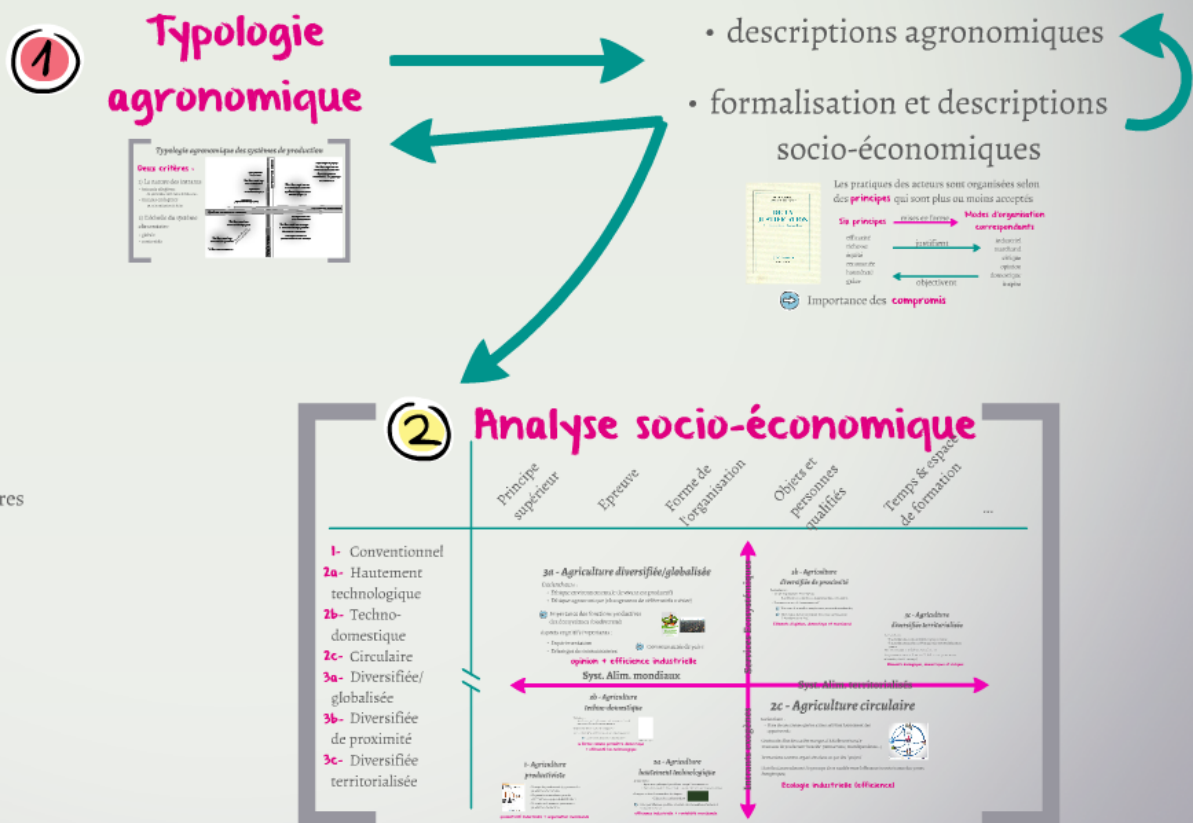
1 Typologie agronomique

Typologie agronomique des systèmes de production

Deux critères :

1) La nature des intrants

2) L'échelle du système alimentaire

• descriptions agronomiques

• formalisation et descriptions socio-économiques

Les pratiques des acteurs sont organisées selon des principes qui sont plus ou moins acceptés

Six principes

mises en forme

Modes d'organisation correspondants

justifiant

objectivent

Importance des compromis

2 Analyse socio-économique

Principe supérieur

Epreuve

Forme de l'organisation

Objets et personnes qualifiés

Temps & espace de formation

...

1- Conventionnel

2a- Hautement technologique

2b- Techno-domestique

2c- Circulaire

3a- Diversifiée/ globalisée

3b- Diversifiée de proximité

3c- Diversifiée territorialisée

3a - Agriculture diversifiée/globalisée

opinion + efficience industrielle

3b - Agriculture diversifiée de proximité

3c - Agriculture diversifiée territorialisée

Syst. Alim. mondiaux

Syst. Alim. territorialisés

2b - Agriculture techno-domestique

2c - Agriculture circulaire

1- Agriculture productiviste

2a - Agriculture hautement technologique

Ecologie industrielle (efficience)

res